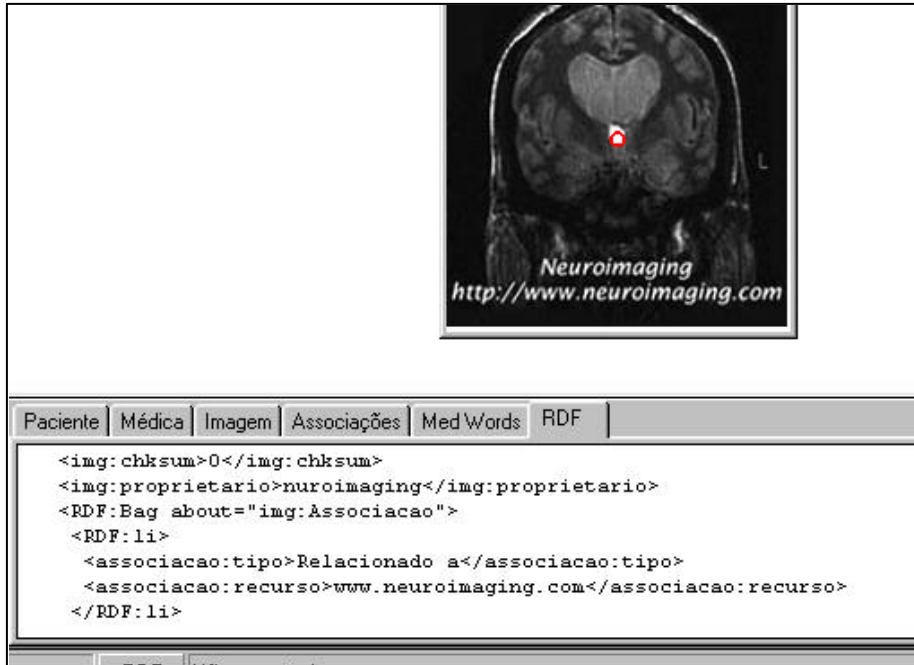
L

Neuroimaging
http://www.neuroimaging.com

Paciente | Médica | Imagem | Associações | Med Words | RDF

<img:chksum>0</img:chksum>
<img:proprietario>nuroimaging</img:proprietario>
<RDF:Bag about="img:Associacao">
<RDF:li>
<associacao:tipo>Relacionado a</associacao:tipo>
<associacao:recurso>www.neuroimaging.com</associacao:recurso>
</RDF:li>

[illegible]